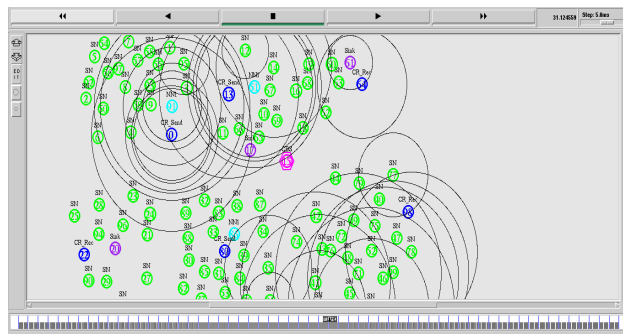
◀◀ ◀ ■ ▶ ▶▶ 31.124558 Step: 5.8ms

SN SN SN SN SN SN SN SN SN SN SN SN Sink SN SN SN SN SN SN CR_Rec SN SN SN CR_Send SN SN SN SN SN SN NNS SN SN SN SN SN SN SN CR_Send SN SN SN SN SN SN SN SN SN Sink SN CHS

SN SN SN SN SN SN SN SN CR_Rec SN SN SN SN SN SN SN SN SN SN SN SN SN NNS SN SN SN SN SN CR_Rec SN CR_Send SN SN SN SN SN SN Sink SN SN SN SN SN SN SN SN SN SN SN SN SN SN SN SN SN SN SN SN SN SN SN SN